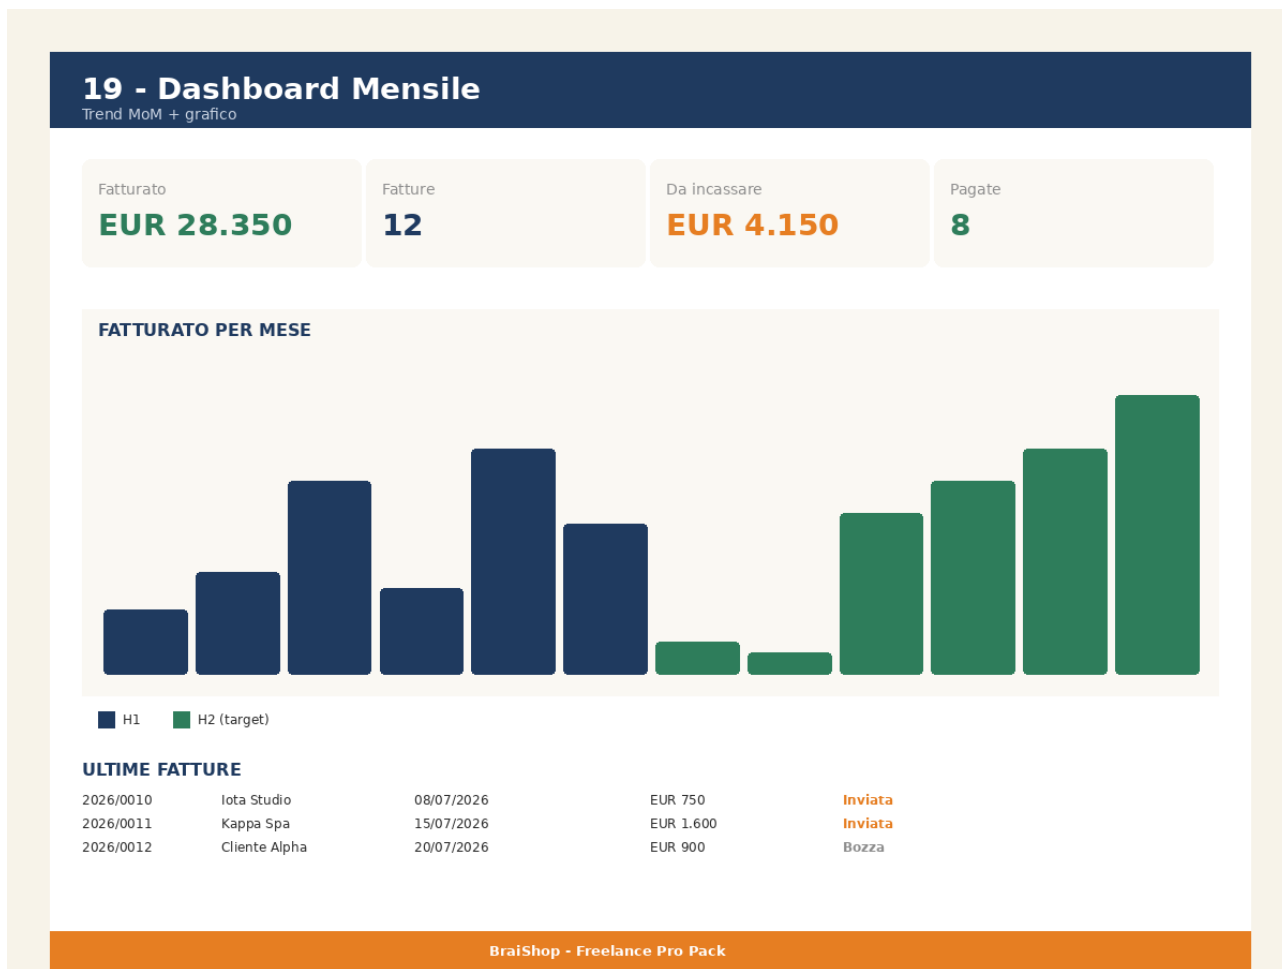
19 - Dashboard Mensile
Trend MoM + grafico

Fatturato
EUR 28.350

Fatture
12

Da incassare
EUR 4.150

Pagate
8

FATTURATO PER MESE

H1 H2 (target)

ULTIME FATTURE

| | | | | |
|---|---|---|---|---|
| 2026/0010 | Iota Studio | 08/07/2026 | EUR 750 | Inviata |
| 2026/0011 | Kappa Spa | 15/07/2026 | EUR 1.600 | Inviata |
| 2026/0012 | Cliente Alpha | 20/07/2026 | EUR 900 | Bozza |

BraiShop - Freelance Pro Pack